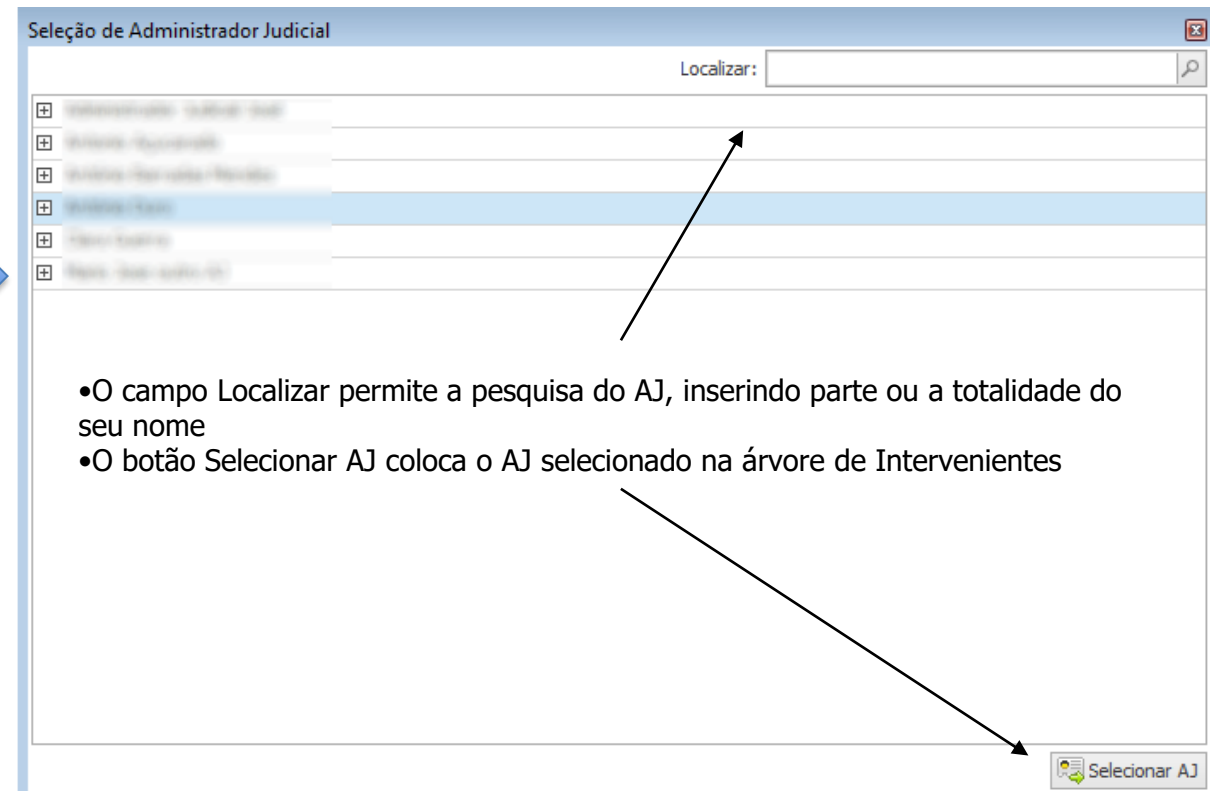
Seleção de Administrador Judicial

Localizar:

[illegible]
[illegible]
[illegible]
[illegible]
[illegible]
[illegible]

•O campo Localizar permite a pesquisa do AJ, inserindo parte ou a totalidade do seu nome
•O botão Selecionar AJ coloca o AJ selecionado na árvore de Intervenientes

Selecionar AJ